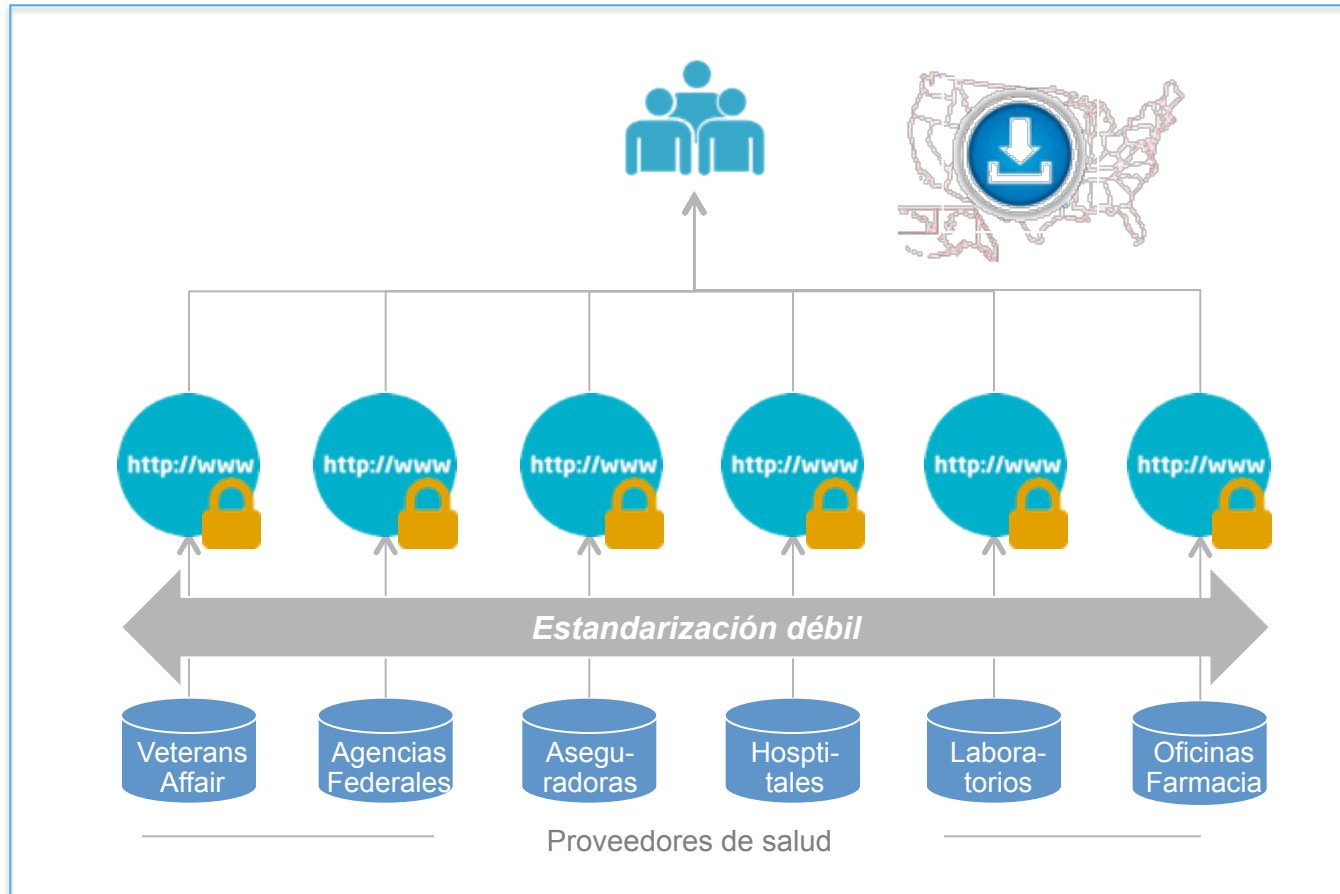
http://www

http://www

http://www

http://www

http://www

http://www

Estandarización débil

Veterans Affair

Agencias Federales

Asegu-radoras

Hospti-tales

Labora-torios

Oficinas Farmacia

Proveedores de salud